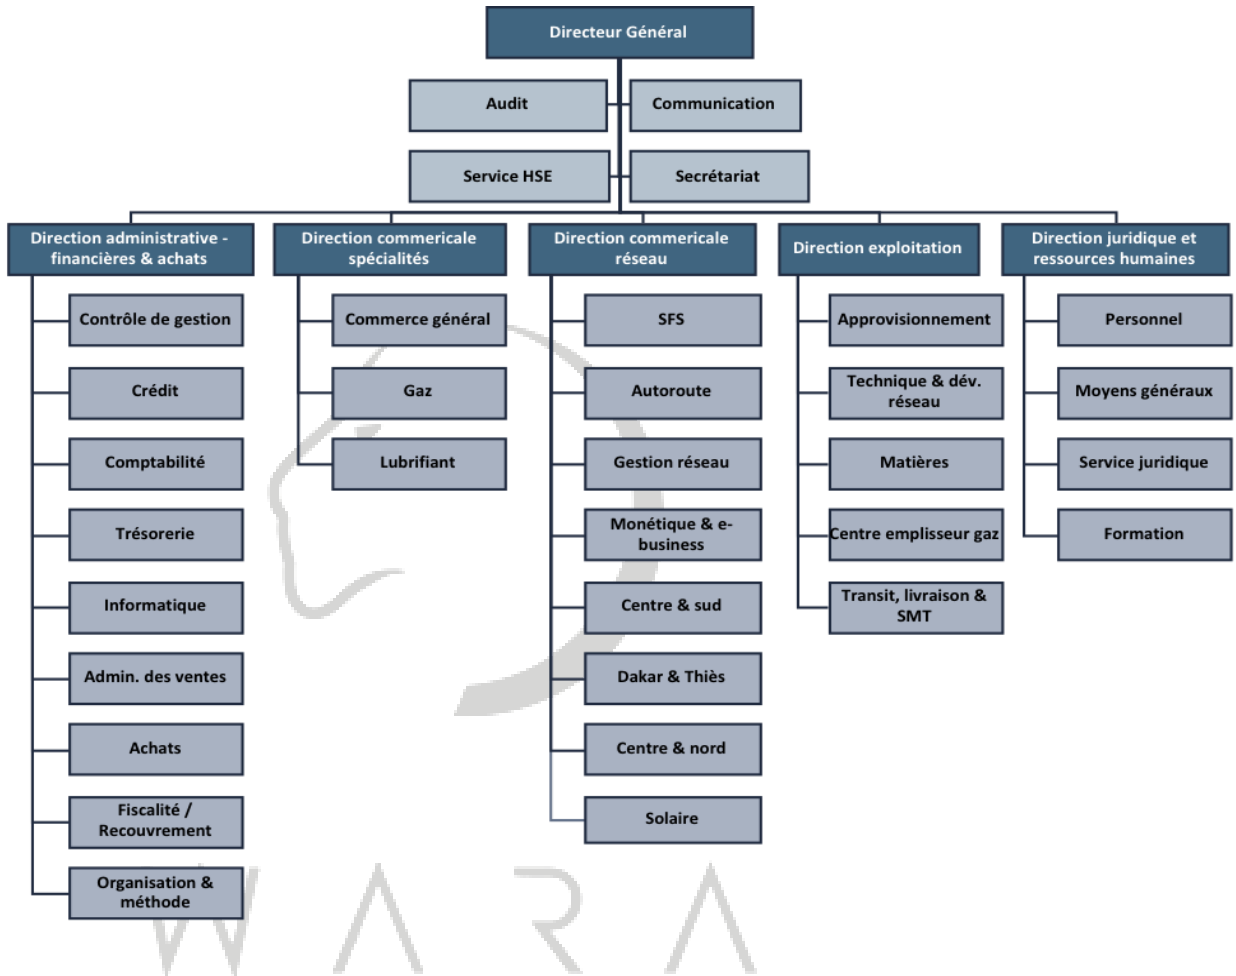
Directeur Général

Audit

Communication

Service HSE

Secrétariat

Direction administrative - financières & achats

Contrôle de gestion

Crédit

Comptabilité

Trésorerie

Informatique

Admin. des ventes

Achats

Fiscalité / Recouvrement

Organisation & méthode

Direction commericale spécialités

Commerce général

Gaz

Lubrifiant

Direction commericale réseau

SFS

Autoroute

Gestion réseau

Monétique & e-business

Centre & sud

Dakar & Thiès

Centre & nord

Solaire

Direction exploitation

Approvisionnement

Technique & dév. réseau

Matières

Centre emplisseur gaz

Transit, livraison & SMT

Direction juridique et ressources humaines

Personnel

Moyens généraux

Service juridique

Formation

WARA